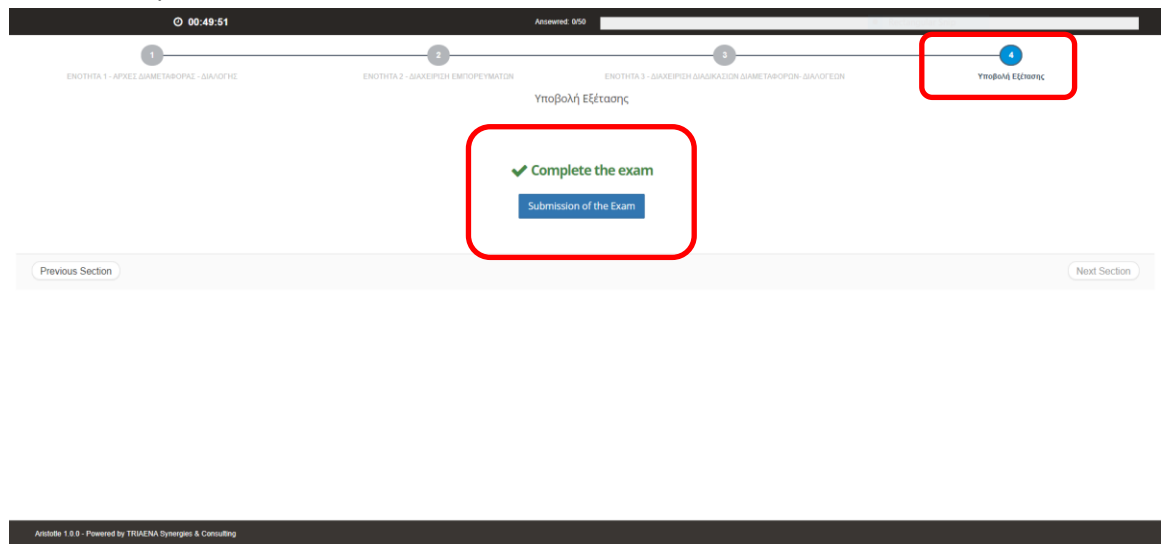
00:49:51

Answered: 0/50

1
ΕΝΟΤΗΤΑ 1 - ΑΡΧΕΣ ΔΙΑΜΕΤΑΦΟΡΑΣ - ΔΙΑΛΟΓΗΣ

2
ΕΝΟΤΗΤΑ 2 - ΔΙΑΧΕΙΡΙΣΗ ΕΜΠΟΡΕΥΜΑΤΩΝ

3
ΕΝΟΤΗΤΑ 3 - ΔΙΑΧΕΙΡΙΣΗ ΔΙΑΔΙΚΑΣΙΩΝ ΔΙΑΜΕΤΑΦΟΡΩΝ-ΔΙΑΛΟΓΕΩΝ

4
Υποβολή Εξέτασης

Υποβολή Εξέτασης

Complete the exam

Submission of the Exam

Previous Section

Next Section

Aristotle 1.0.0 - Powered by TRIAENA Synergies & Consulting